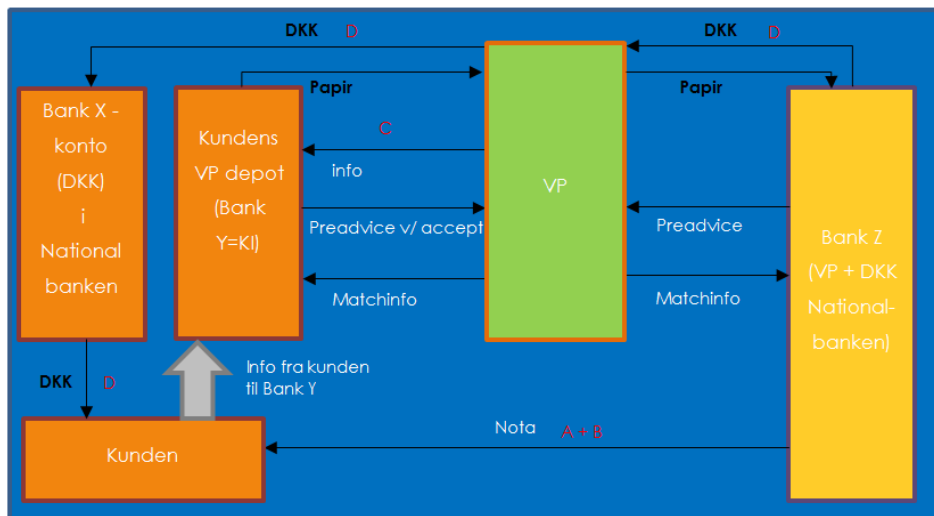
DKK D

DKK D

Papir

Papir

Bank X - konto (DKK) i National banken

Kundens VP depot (Bank Y=KI)

C

info

VP

Preadvice v/ accept

Preadvice

Matchinfo

Matchinfo

Bank Z (VP + DKK National-banken)

DKK D

Info fra kunden til Bank Y

Kunden

Nota A + B